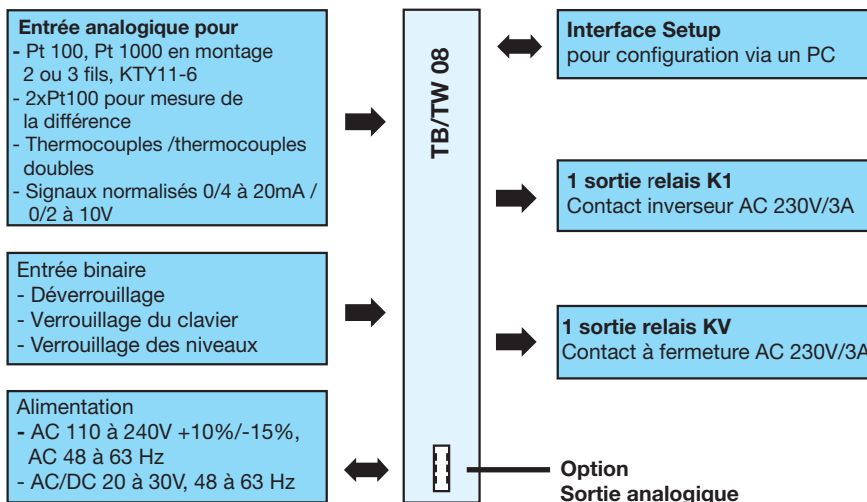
Entrée analogique pour
- Pt 100, Pt 1000 en montage 2 ou 3 fils, KTY11-6
- 2xPt100 pour mesure de la différence
- Thermocouples /thermocouples doubles
- Signaux normalisés 0/4 à 20mA / 0/2 à 10V

Entrée binaire
- Déverrouillage
- Verrouillage du clavier
- Verrouillage des niveaux

Alimentation
- AC 110 à 240V +10%/-15%, AC 48 à 63 Hz
- AC/DC 20 à 30V, 48 à 63 Hz

TB/TW 08

Interface Setup
pour configuration via un PC

1 sortie relais K1
Contact inverseur AC 230V/3A

1 sortie relais KV
Contact à fermeture AC 230V/3A

Option
Sortie analogique